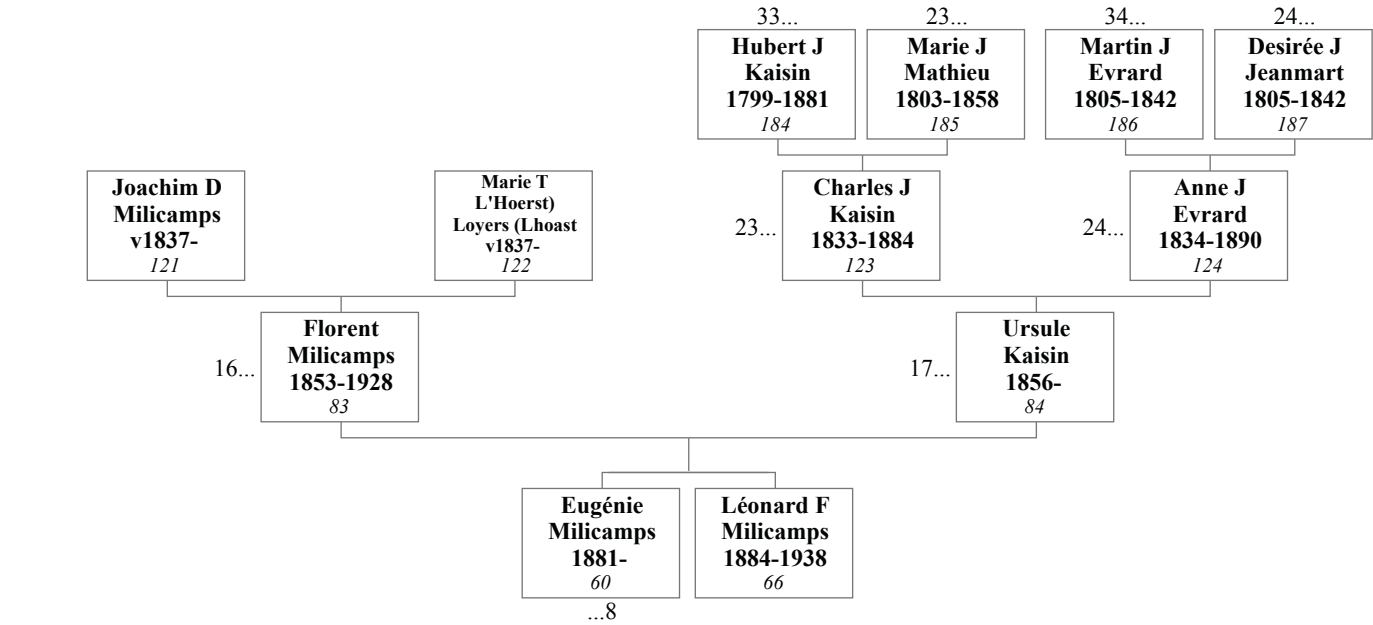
33...
Hubert J Kaisin 1799-1881
184

23...
Marie J Mathieu 1803-1858
185

34...
Martin J Evrard 1805-1842
186

24...
Desirée J Jeanmart 1805-1842
187

Joachim D Milicamps v1837-
121

Marie T L'Hoerst) Loyers (Lhoast v1837-
122

23...
Charles J Kaisin 1833-1884
123

24...
Anne J Evrard 1834-1890
124

16...
Florent Milicamps 1853-1928
83

17...
Ursule Kaisin 1856-
84

Eugénie Milicamps 1881-
60
...8

Léonard F Milicamps 1884-1938
66